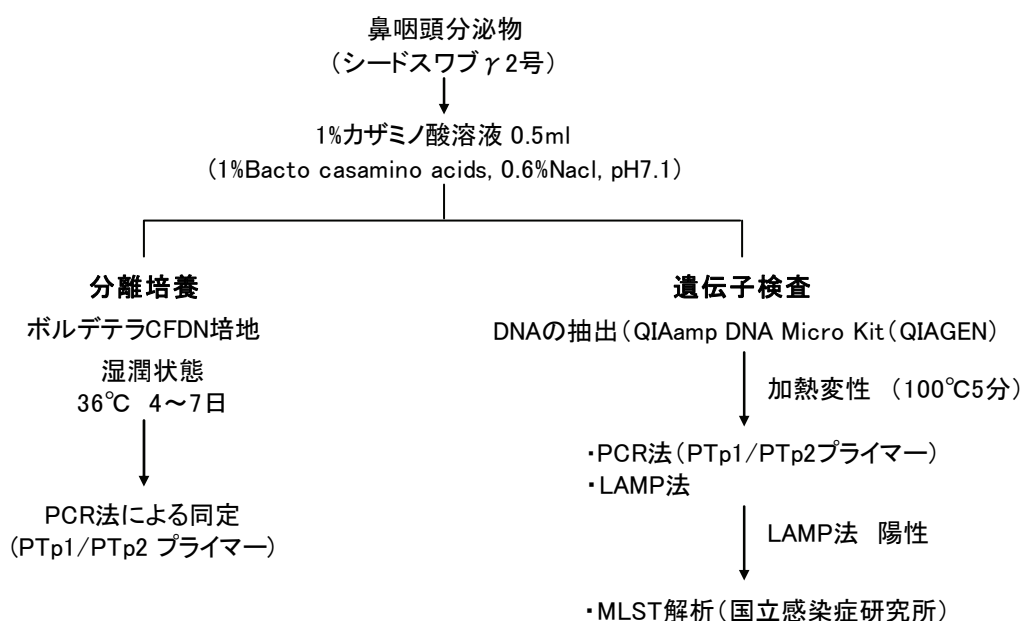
鼻咽頭分泌物
(シードスワブγ2号)

1%カザミノ酸溶液 0.5ml
(1%Bacto casamino acids, 0.6%Nacl, pH7.1)

分離培養

ボルデテラCFDN培地
湿潤状態
36℃ 4～7日

PCR法による同定
(PTp1/PTp2 プライマー)

遺伝子検査

DNAの抽出(QIAamp DNA Micro Kit(QIAGEN)

加熱変性 (100℃5分)

・PCR法(PTp1/PTp2プライマー)
・LAMP法

LAMP法 陽性

・MLST解析(国立感染症研究所)